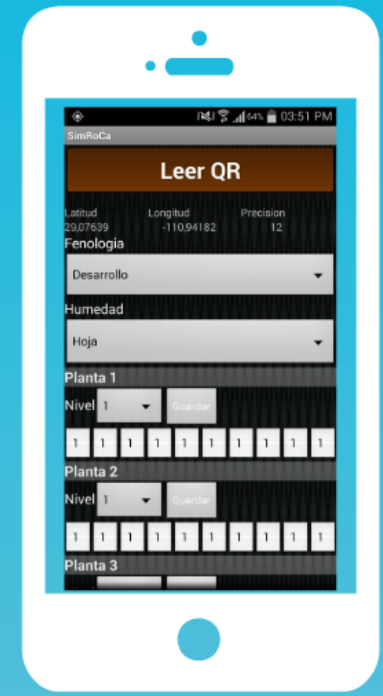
64% 03:51 PM
SimRoCa

Leer QR

| Latitud | Longitud | Precision |
|---|---|---|
| 29,07639 | -110,94182 | 12 |

Fenologia
Desarrollo

Humedad
Hoja

Planta 1
Nivel 1 Guardar
1 1 1 1 1 1 1 1 1 1

Planta 2
Nivel 1 Guardar
1 1 1 1 1 1 1 1 1 1

Planta 3